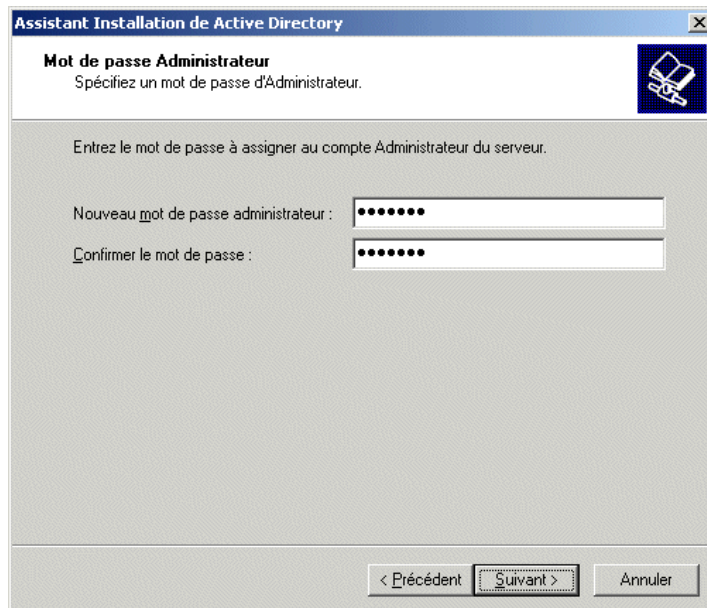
Assistant Installation de Active Directory

Mot de passe Administrateur
Spécifiez un mot de passe d'Administrateur.

Entrez le mot de passe à assigner au compte Administrateur du serveur.

Nouveau mot de passe administrateur : •••••••

Confirmer le mot de passe : •••••••

< Précédent | Suivant > | Annuler